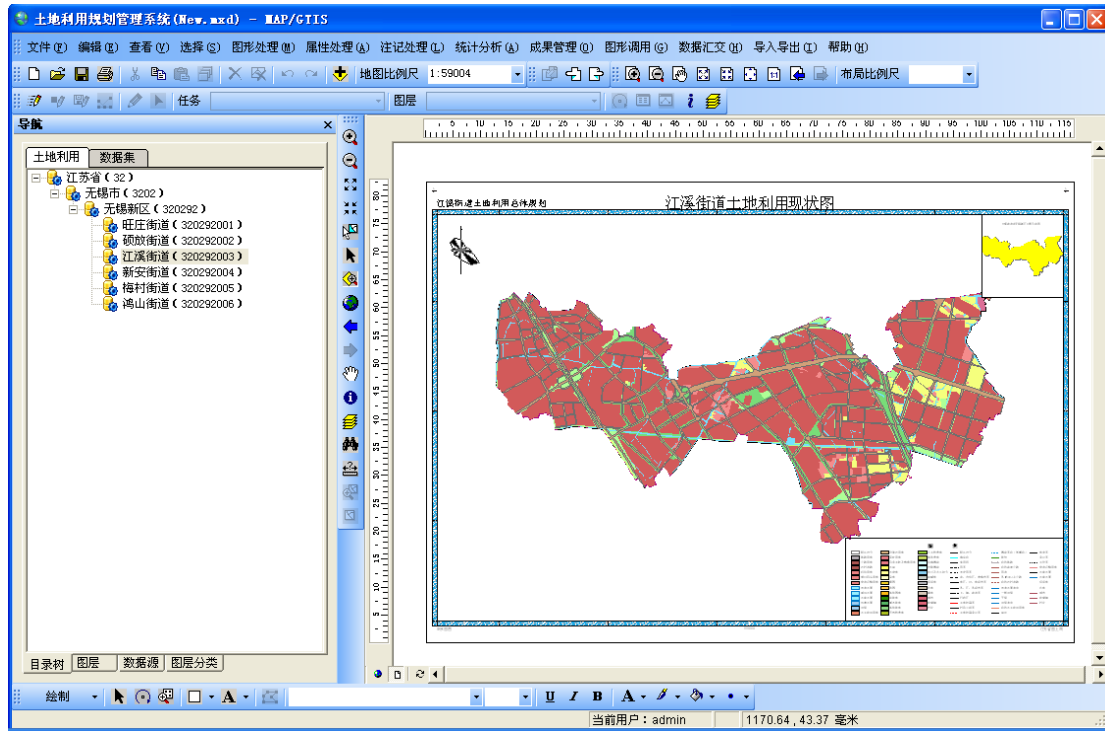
土地利用规划管理系统(New.mxd) - MAP/GTIS

文件(F) 编辑(E) 查看(V) 选择(S) 图形处理(M) 属性处理(A) 注记处理(L) 统计分析(A) 成果管理(O) 图形调用(G) 数据汇交(H) 导入导出(I) 帮助(H)

地图比例尺 1:59004 布局比例尺

任务 图层

导航

土地利用 数据集

江苏省(32)
无锡市(3202)
无锡新区(320292)
旺庄街道(320292001)
硕放街道(320292002)
江溪街道(320292003)
新安街道(320292004)
梅村街道(320292005)
鸿山街道(320292006)

目录树 图层 数据源 图层分类

5 10 15 20 25 30 35 40 45 50 55 60 65 70 75 80 85 90 95 100 105 110 115

80 75 70 65 60 55 50 45 40 35 30 25 20 15 10 5

江溪街道土地利用总体规划

江溪街道土地利用现状图

绘制 A B A

当前用户：admin 1170.64 , 43.37 毫米